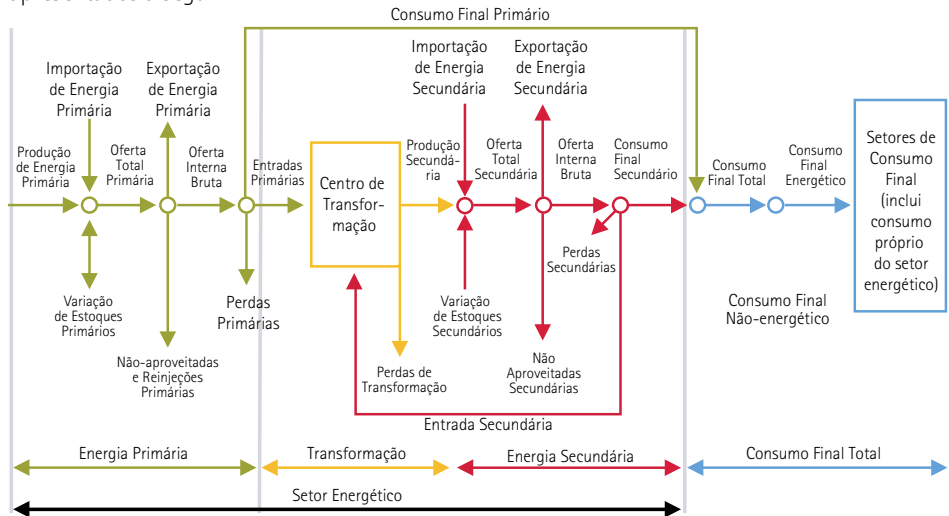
Consumo Final Primário

Importação de Energia Primária

Exportação de Energia Primária

Produção de Energia Primária

Oferta Total Primária

Oferta Interna Bruta

Entradas Primárias

Centro de Transformação

Importação de Energia Secundária

Exportação de Energia Secundária

Produção Secundária

Oferta Total Secundária

Oferta Interna Bruta

Consumo Final Secundário

Consumo Final Total

Consumo Final Energético

Setores de Consumo Final (inclui consumo próprio do setor energético)

Variação de Estoques Primários

Perdas Primárias

Não-aproveitadas e Reinjeções Primárias

Perdas de Transformação

Variação de Estoques Secundários

Perdas Secundárias

Não Aproveitadas Secundárias

Consumo Final Não-energético

Entrada Secundária

Energia Primária

Transformação

Energia Secundária

Consumo Final Total

Setor Energético